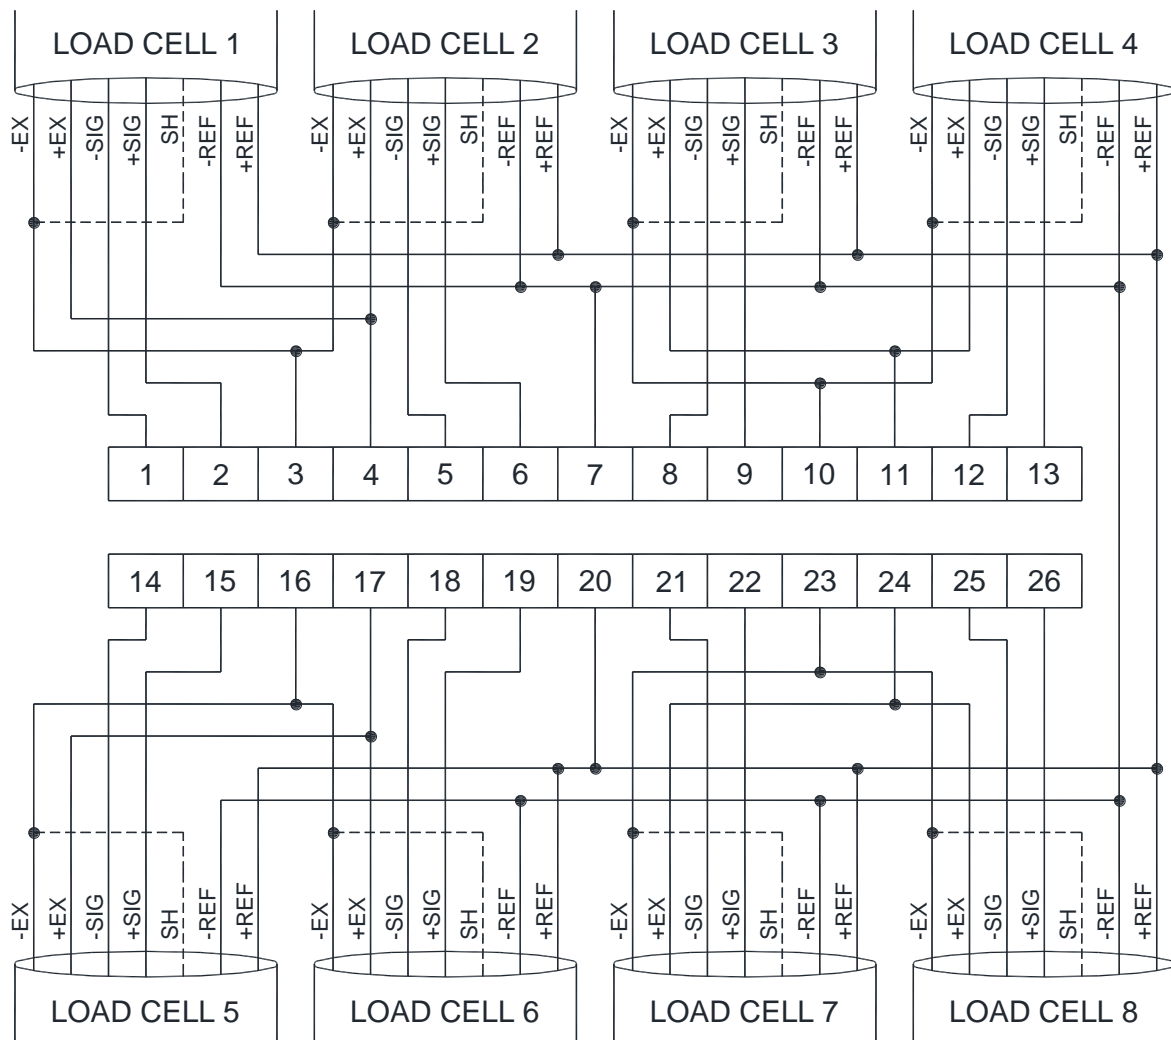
LOAD CELL 1
-EX +EX -SIG +SIG SH -REF +REF

LOAD CELL 2
-EX +EX -SIG +SIG SH -REF +REF

LOAD CELL 3
-EX +EX -SIG +SIG SH -REF +REF

LOAD CELL 4
-EX +EX -SIG +SIG SH -REF +REF

| 1 | 2 | 3 | 4 | 5 | 6 | 7 | 8 | 9 | 10 | 11 | 12 | 13 |
|---|---|---|---|---|---|---|---|---|---|---|---|---|

| 14 | 15 | 16 | 17 | 18 | 19 | 20 | 21 | 22 | 23 | 24 | 25 | 26 |
|---|---|---|---|---|---|---|---|---|---|---|---|---|

-EX +EX -SIG +SIG SH -REF +REF
LOAD CELL 5

-EX +EX -SIG +SIG SH -REF +REF
LOAD CELL 6

-EX +EX -SIG +SIG SH -REF +REF
LOAD CELL 7

-EX +EX -SIG +SIG SH -REF +REF
LOAD CELL 8